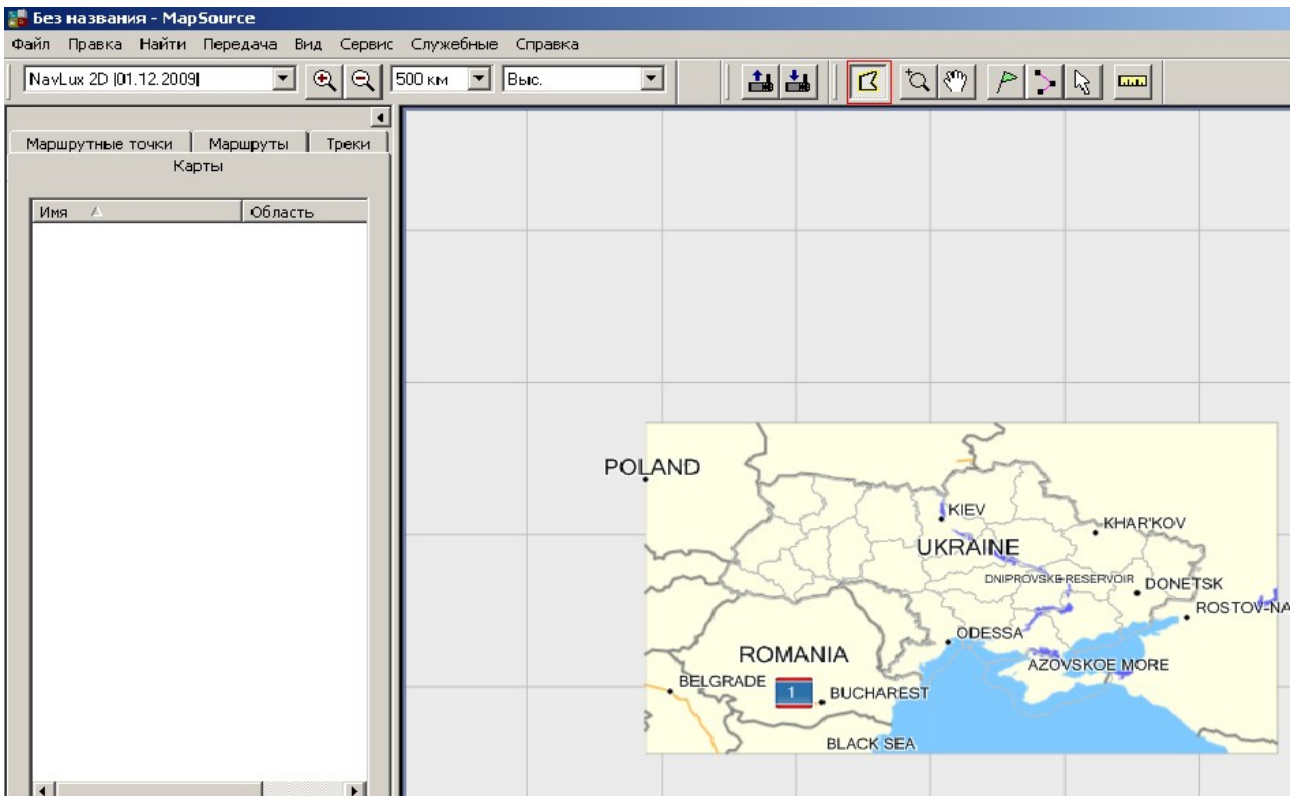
Без названия - MapSource

Файл Правка Найти Передача Вид Сервис Служебные Справка

NavLux 2D |01.12.2009| 500 км Выс.

Маршрутные точки Маршруты Треки
Карты

| Имя | Область |
|---|---|

POLAND
KIEV
KHAR'KOV
UKRAINE
DNIPROVSKE RESERVOIR
DONETSK
ROSTOV-NA
ODESSA
ROMANIA
AZOVSKOE MORE
BELGRADE
1
BUCHAREST
BLACK SEA